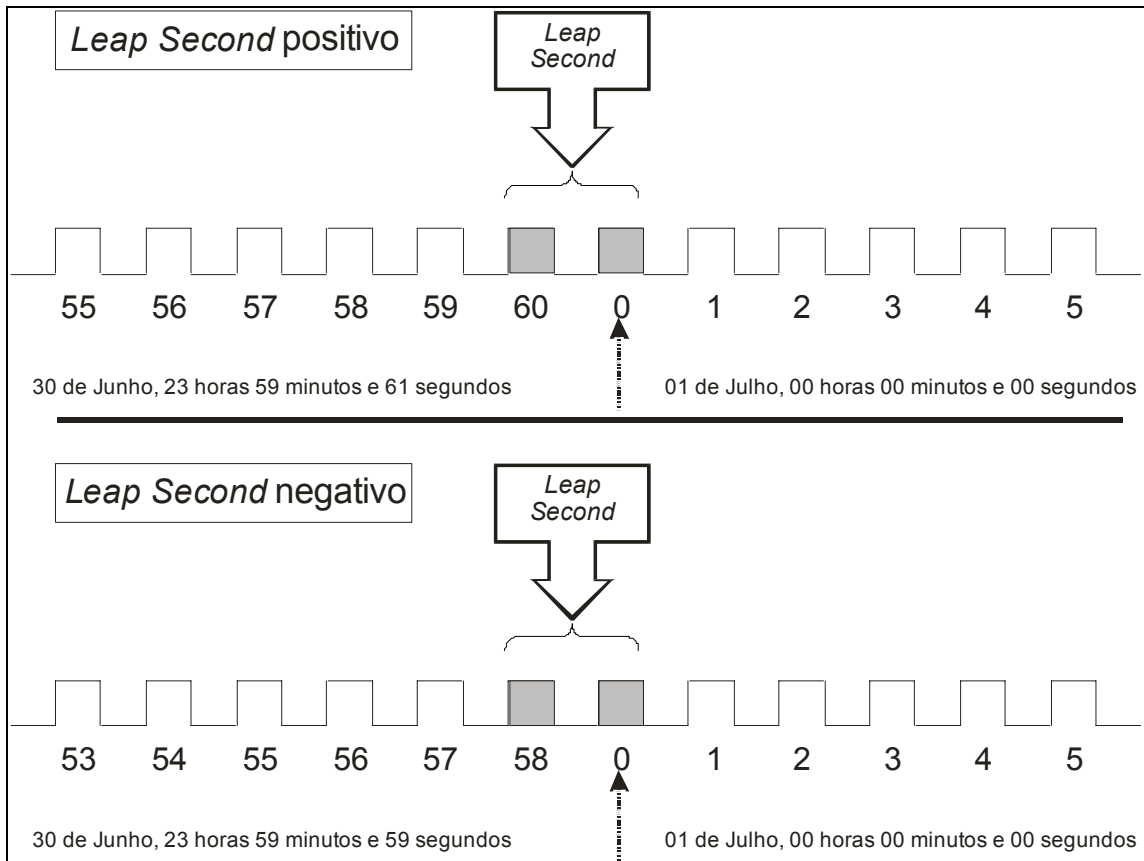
*Leap Second* positivo

*Leap Second*

55 56 57 58 59 60 0 1 2 3 4 5

30 de Junho, 23 horas 59 minutos e 61 segundos

01 de Julho, 00 horas 00 minutos e 00 segundos

*Leap Second* negativo

*Leap Second*

53 54 55 56 57 58 0 1 2 3 4 5

30 de Junho, 23 horas 59 minutos e 59 segundos

01 de Julho, 00 horas 00 minutos e 00 segundos